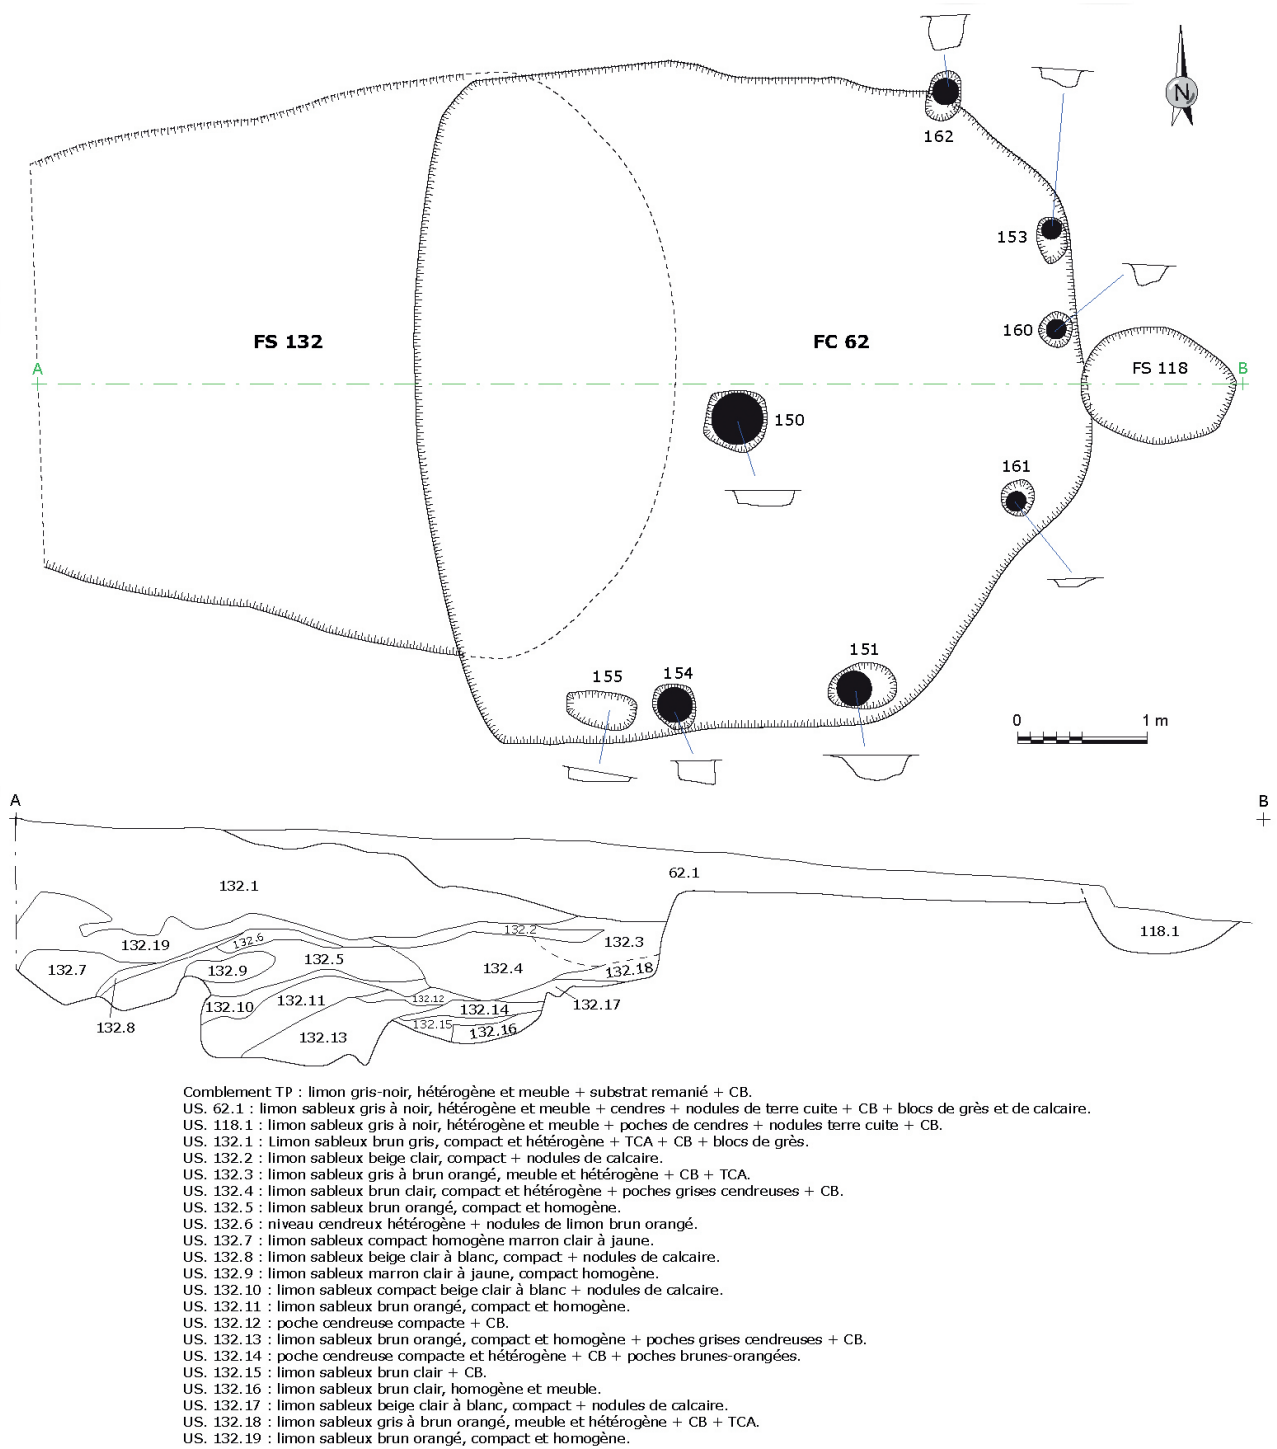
N

162

153

160

FS 132

FC 62

FS 118

A

B

150

161

155

154

151

0

1 m

A

B

132.1

62.1

118.1

132.19

132.6

132.2

132.3

132.7

132.9

132.5

132.4

132.18

132.10

132.11

132.12

132.14

132.17

132.8

132.15

132.16

132.13

Comblement TP : limon gris-noir, hétérogène et meuble + substrat remanié + CB.
US. 62.1 : limon sableux gris à noir, hétérogène et meuble + cendres + nodules de terre cuite + CB + blocs de grès et de calcaire.
US. 118.1 : limon sableux gris à noir, hétérogène et meuble + poches de cendres + nodules terre cuite + CB.
US. 132.1 : Limon sableux brun gris, compact et hétérogène + TCA + CB + blocs de grès.
US. 132.2 : limon sableux beige clair, compact + nodules de calcaire.
US. 132.3 : limon sableux gris à brun orangé, meuble et hétérogène + CB + TCA.
US. 132.4 : limon sableux brun clair, compact et hétérogène + poches grises cendreuses + CB.
US. 132.5 : limon sableux brun orangé, compact et homogène.
US. 132.6 : niveau cendreux hétérogène + nodules de limon brun orangé.
US. 132.7 : limon sableux compact homogène marron clair à jaune.
US. 132.8 : limon sableux beige clair à blanc, compact + nodules de calcaire.
US. 132.9 : limon sableux marron clair à jaune, compact homogène.
US. 132.10 : limon sableux compact beige clair à blanc + nodules de calcaire.
US. 132.11 : limon sableux brun orangé, compact et homogène.
US. 132.12 : poche cendreuse compacte + CB.
US. 132.13 : limon sableux brun orangé, compact et homogène + poches grises cendreuses + CB.
US. 132.14 : poche cendreuse compacte et hétérogène + CB + poches brunes-orangées.
US. 132.15 : limon sableux brun clair + CB.
US. 132.16 : limon sableux brun clair, homogène et meuble.
US. 132.17 : limon sableux beige clair à blanc, compact + nodules de calcaire.
US. 132.18 : limon sableux gris à brun orangé, meuble et hétérogène + CB + TCA.
US. 132.19 : limon sableux brun orangé, compact et homogène.